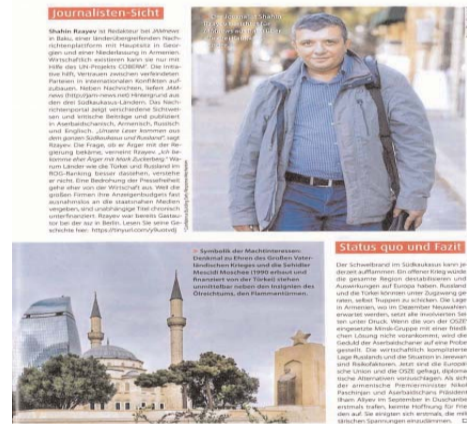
Journalisten-Sicht

Shahin Rzayev ist Redakteur bei JAMnews in Baku, einer länderübergreifenden Nachrichtenplattform mit Hauptsitz in Georgien und einer Niederlassung in Armenien. Wirtschaftlich existieren kann sie nur mit Hilfe des UN-Projekts COBERM. Die Initiative hilft, Vertrauen zwischen verfeindeten Parteien in internationalen Konflikten aufzubauen. Neben Nachrichten, liefert JAMnews (https://jam-news.net) Hintergrund aus den drei Südkaukasus-Ländern. Das Nachrichtenportal zeigt verschiedene Sichtweisen und kritische Beiträge und publiziert in Aserbaidschanisch, Armenisch, Russisch und Englisch. „Unsere Leser kommen aus dem ganzen Südkaukasus und Russland", sagt Rzayev. Die Frage, ob er Ärger mit der Regierung bekäme, verneint Rzayev. „Ich bekomme eher Ärger mit Mark Zuckerberg." Warum Länder wie die Türkei und Russland im ROG-Ranking besser dastehen, versteht er nicht. Eine Bedrohung der Pressefreiheit gehe eher von der Wirtschaft aus. Weil die großen Firmen ihre Anzeigenbudgets fast ausnahmslos an die staatsnahen Medien vergeben, sind unabhängige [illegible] chronisch unterfinanziert. Rzayev war bereits Gastautor bei der taz in Berlin. Lesen Sie seine Geschichte hier: https://tinyurl.com/y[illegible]

Journalist Shahin Rzayev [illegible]

Symbolik der Machtinteressen: Denkmal zu Ehren des Großen Vaterländischen Krieges und die Sehidler Mescidi Moschee (1990 erbaut und finanziert von der Türkei) stehen unmittelbar neben den Insignien des Ölreichtums, den Flammentürmen.

Status quo und Fazit

Der Schwelbrand im Südkaukasus kann jederzeit aufflammen. Ein offener Krieg würde die gesamte Region destabilisieren und Auswirkungen auf Europa haben. Russland und die Türkei könnten unter Zugzwang geraten, selbst Truppen zu schicken. Die Lage in Armenien, wo im Dezember Neuwahlen erwartet werden, setzt alle involvierten Seiten unter Druck. Wenn die von der OSZE eingesetzte Minsk-Gruppe mit einer friedlichen Lösung nicht vorankommt, wird die Geduld der Aserbaidschaner auf eine Probe gestellt. Die wirtschaftlich komplizierte Lage Russlands und die Situation in Jerewan und Baku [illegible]. Jetzt sind die Europäische Union und die OSZE gefragt, diplomatische Alternativen vorzuschlagen. Als sich der armenische Premierminister Nikol Paschinjan und Aserbaidschans Präsident Ilham Alijew im September in Duschanbe erstmals trafen, keimte Hoffnung für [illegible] auf. Sie einigten sich erstmals, die militärischen Spannungen einzudämmen. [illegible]